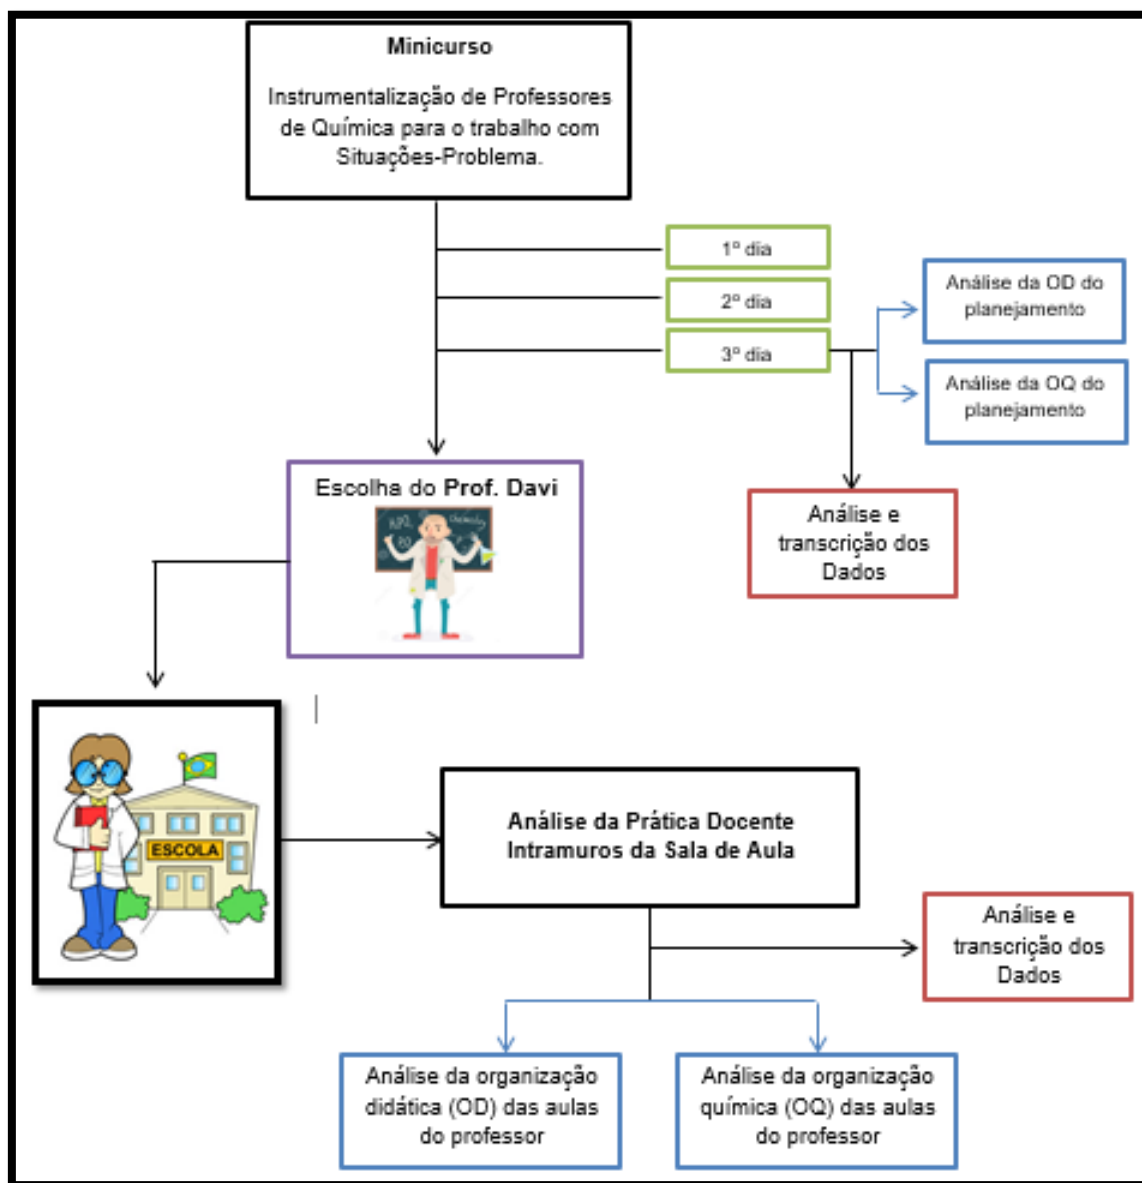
Minicurso

Instrumentalização de Professores de Química para o trabalho com Situações-Problema.

1º dia

2º dia

3º dia

Análise da OD do planejamento

Análise da OQ do planejamento

Escolha do Prof. Davi

Análise e transcrição dos Dados

ESCOLA

Análise da Prática Docente Intramuros da Sala de Aula

Análise e transcrição dos Dados

Análise da organização didática (OD) das aulas do professor

Análise da organização química (OQ) das aulas do professor